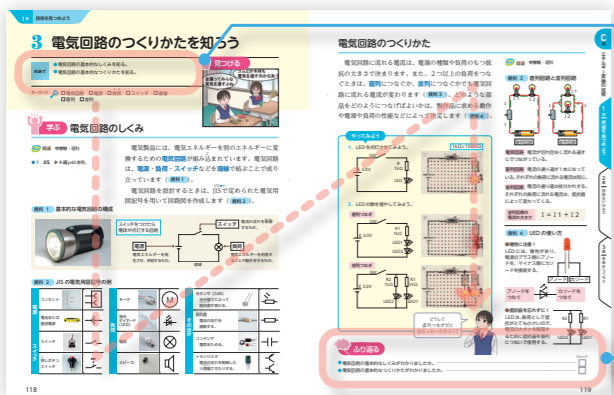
1章 技術を見つめよう

3 電気回路のつくりかたを知ろう

見つけよう

めあて
●電気回路の基本的なしくみを知る。
●電気回路の基本的なつくりかたを知る。

学ぶ 電気回路のしくみ

電気製品には、電気エネルギーを別のエネルギーに変換するための電気回路が組み込まれています。電気回路は、電源・負荷・スイッチなどを導線で結ぶことで成り立っています（資料1）。

電気回路を設計するときは、JISで定められた電気用図記号を用いて回路図を作成します（資料2）。

資料1 基本的な電気回路の構成

スイッチ
電源
負荷

資料2 JISの電気用図記号の例

コンセント
電池
スイッチ
モータ
ダイオード
スピーカ
コンデンサ
トランジスタ

118

電気回路のつくりかた

電気回路に流れる電流は、電源の種類や負荷のもつ抵抗の大きさで決まります。また、2つ以上の負荷をつなぐときは、直列につなぐか、並列につなぐかで電気回路に流れる電流が変わります（資料3）。このような基本をどのようにつなげばよいかは、製作品に求める動作や電源や負荷の性能などによって決定します（資料4）。

やってみよう
1. LEDを点灯させてみよう。
2. LEDの数を増やしてみよう。
直列つなぎ
並列つなぎ

資料3 直列回路と並列回路

直列回路
並列回路
$I = I1 + I2$

資料4 LEDの使い方

アノード
カソード

ふり返る
●電気回路の基本的なしくみがわかりましたか。
●電気回路の基本的なつくりかたがわかりましたか。

119